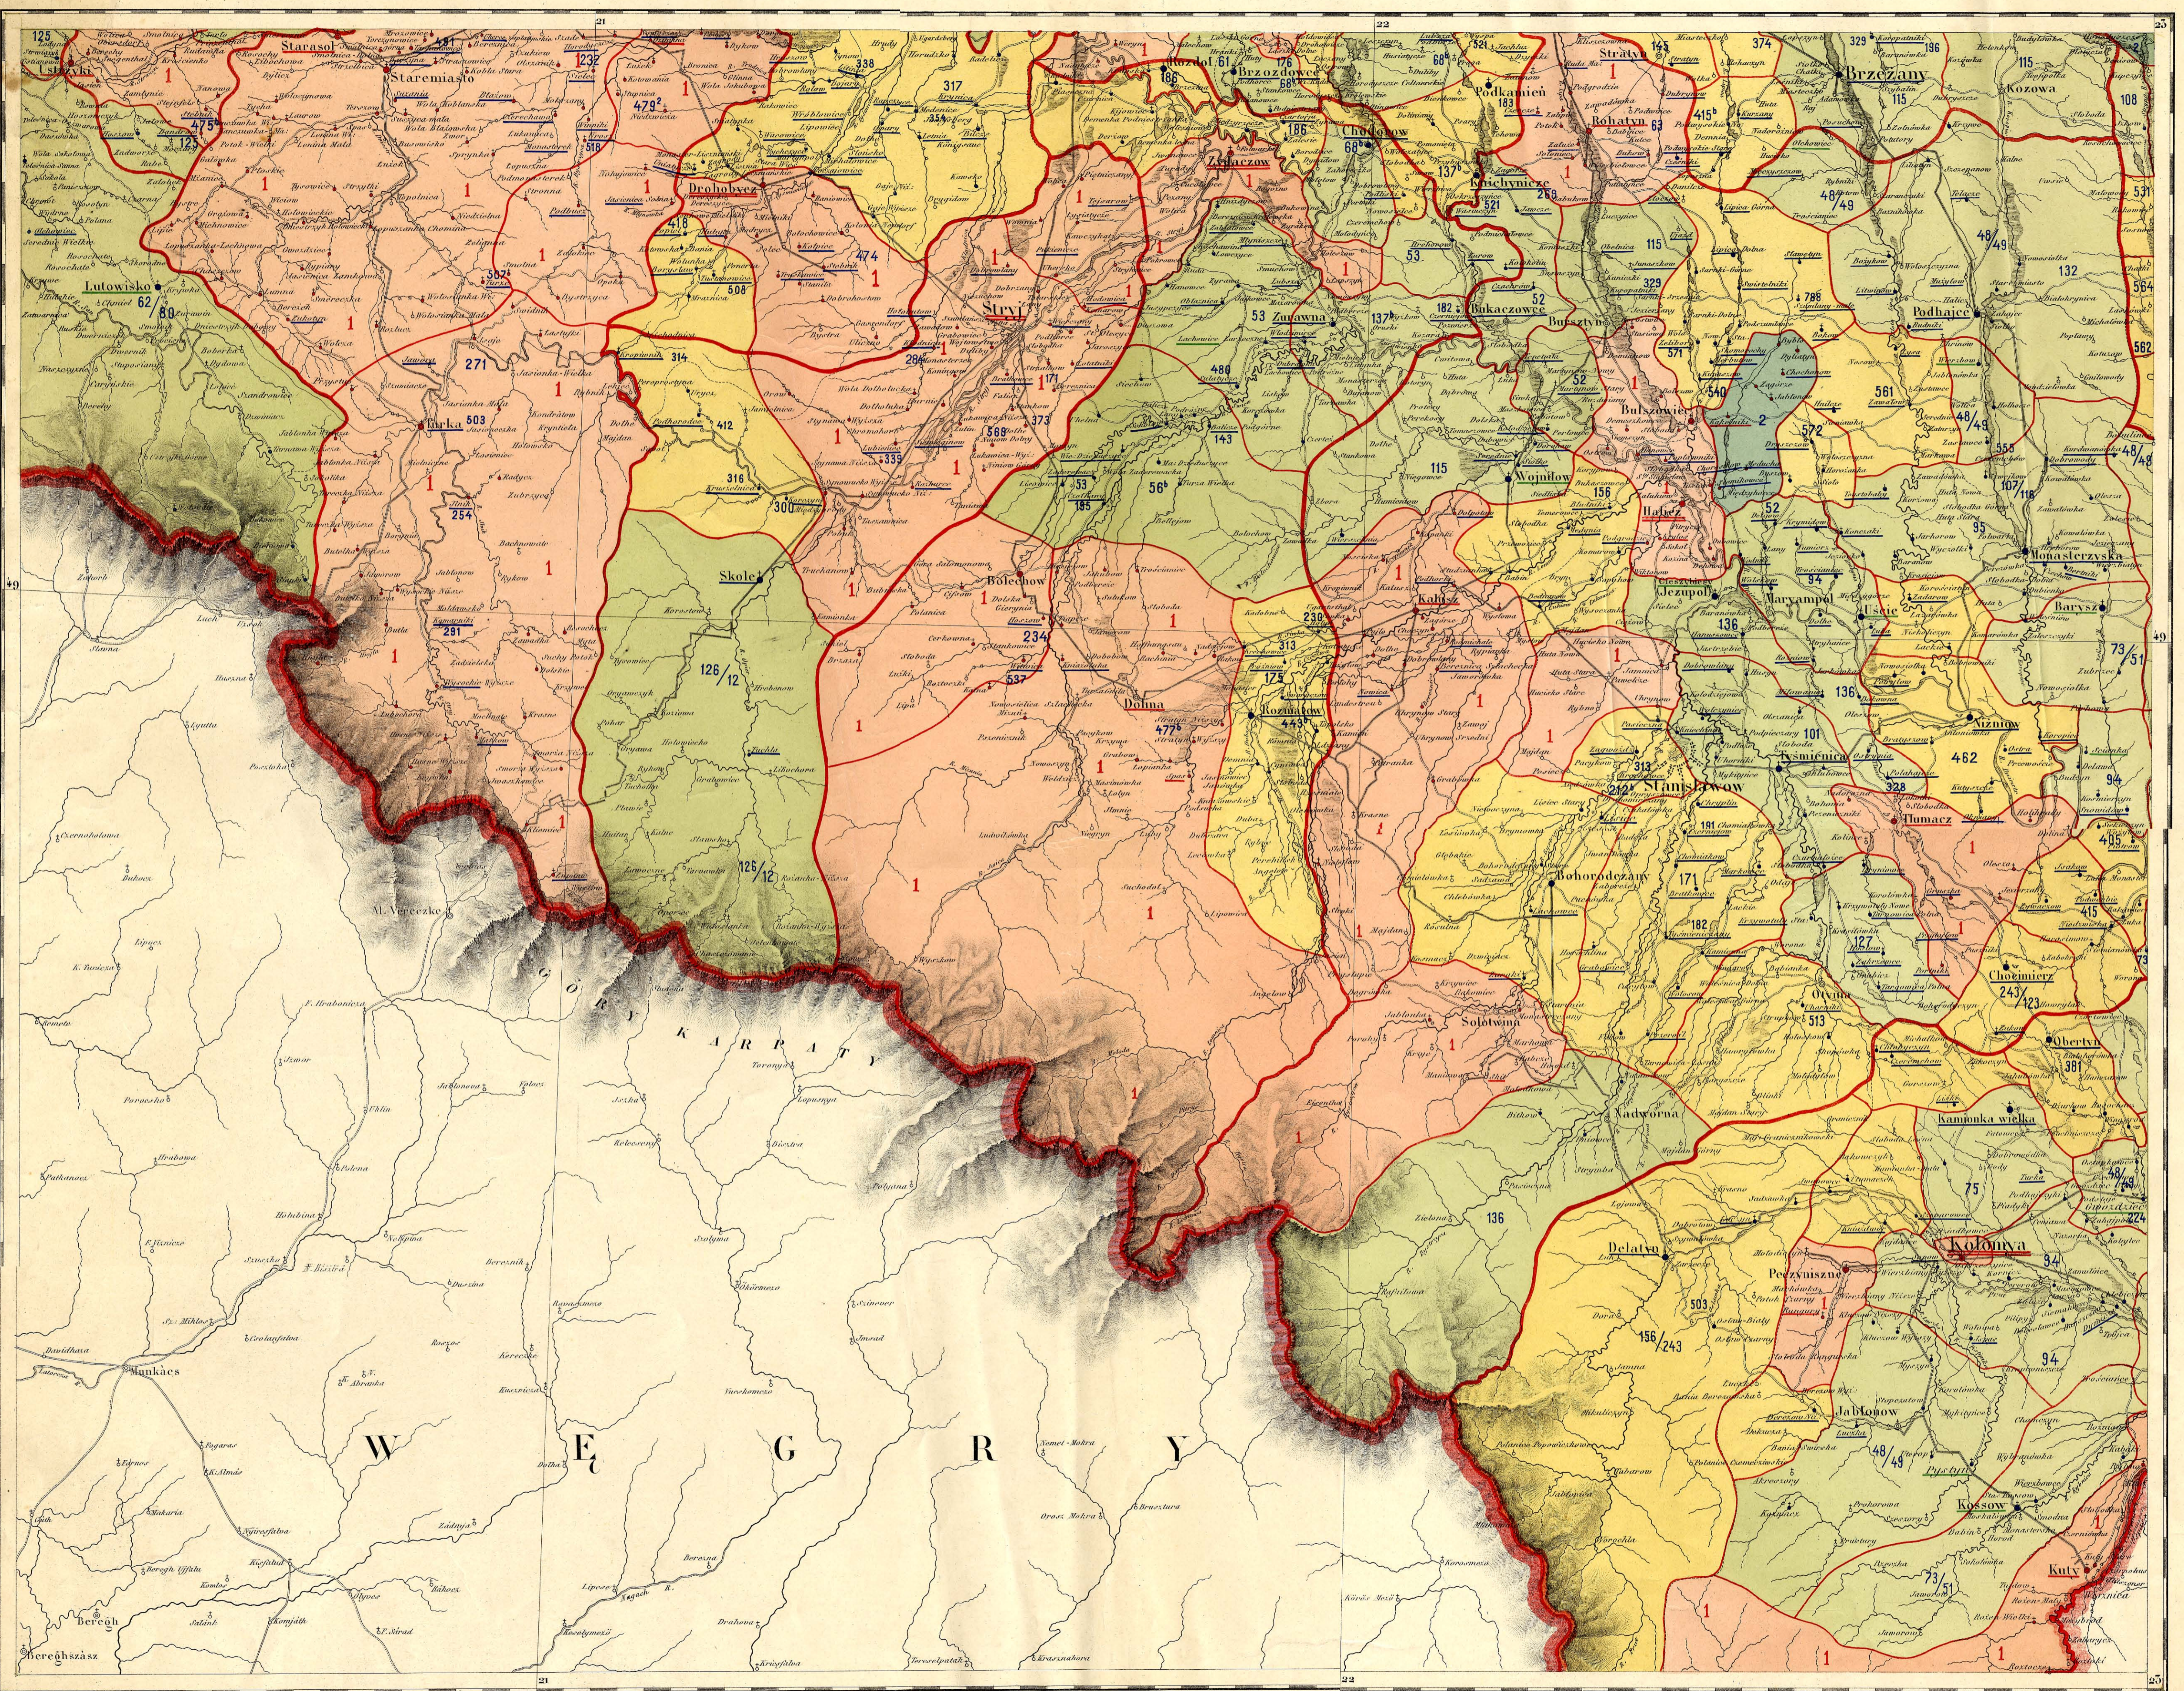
125
Ustrzyki
Starasol
Staremiasto
Drohobycz
Stryj
Brzozdowce
Chodorow
Podkamień
Rohatyn
Brzeżany
Kozowa
Lutowisko
Turka
Skole
Bolechow
Dolina
Rożniatow
Kałusz
Wojniłow
Bursztyn
Bukaczowce
Halicz
Jezupol
Maryampol
Podhajce
Monasterzyska
Barysz
Buczacz
Stanisławow
Tyśmienica
Tłumacz
Bohorodczany
Sołotwina
Nadworna
Delatyn
Ottynia
Obertyn
Chocimierz
Kamionka wielka
Kołomyja
Peczeniżyn
Jabłonow
Pistyń
Kossow
Kuty
Żurawno
Żydaczow
Mikołajow
Bolechów
Rozdół
Komarno
Sambor
Łopatyn
Ung
Munkács
Bereg
Beregszász
Al. Nereczke
GÓRY KARPATY
W Ę G R Y
21
22
49
1
2
52
53
61
62
63
68
73/51
75
94
101
107/118
108
115
123
126/12
127
132
136
137
143
156
156/243
161
166
171
173
176
181
182
185
186
213
217
218
231
234
238
243
254
257
271
291
300
313
314
316
317
318
329
331
333
338
372
374
412
415
435
443
462
473
474
486
503
513
531
541
561
564
562
571
572
591
606